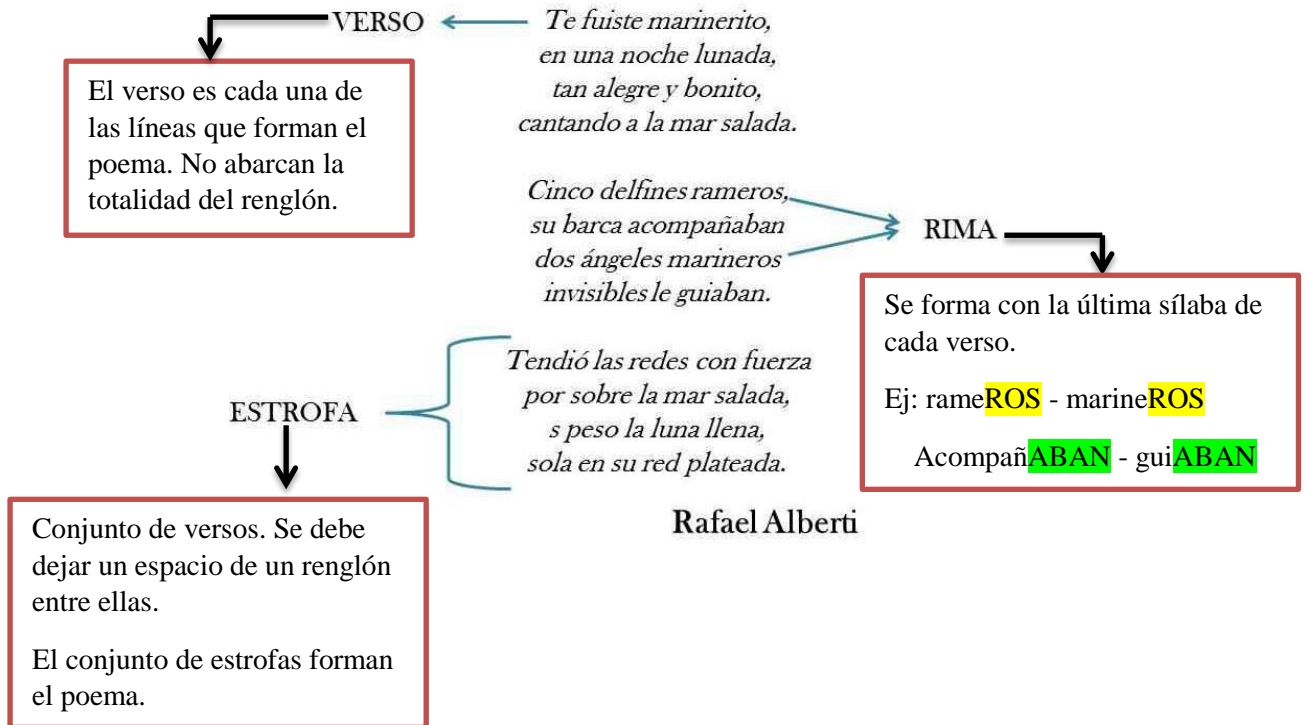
VERSO

El verso es cada una de las líneas que forman el poema. No abarcan la totalidad del renglón.

Te fuiste marinerito,
en una noche lunada,
tan alegre y bonito,
cantando a la mar salada.

Cinco delfines rameros,
su barca acompañaban
dos ángeles marineros
invisibles le guiaban.

RIMA

Se forma con la última sílaba de cada verso.

Ej: rameROS - marineROS

AcompañABAN - guiABAN

Tendió las redes con fuerza
por sobre la mar salada,
s peso la luna llena,
sola en su red plateada.

ESTROFA

Rafael Alberti

Conjunto de versos. Se debe dejar un espacio de un renglón entre ellas.

El conjunto de estrofas forman el poema.